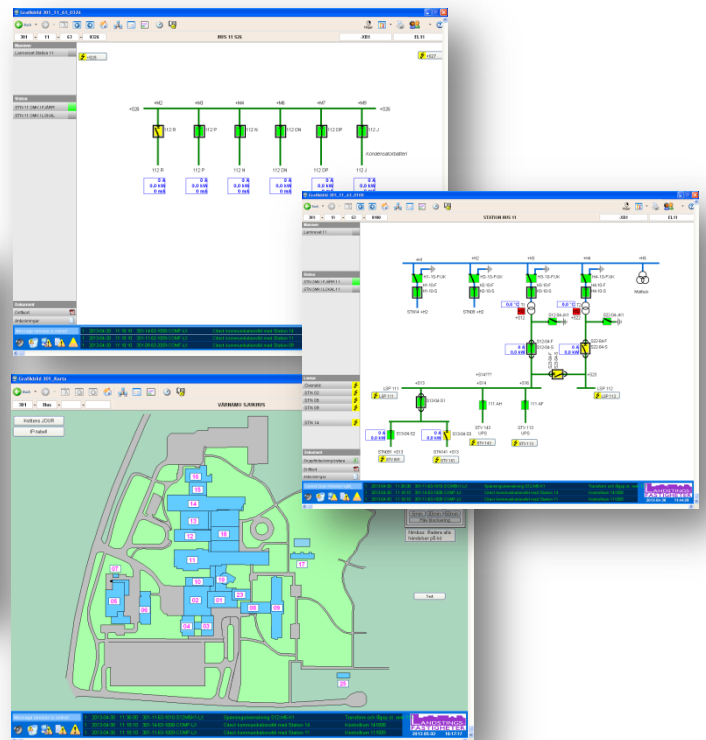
Grafikbild 301_11_63_0326

301 11 63 0326

RRS 11 S26

XD1

EL11

Meddelanden

Larmstatus Station 11

Status

STN 11 OMK-11 ERR

STN 11 OMK-11 LOKAL

+E26

+E27

+M2 +M3 +M4 +M5 +M7 +M8

+S26

+S26

112 R 112 P 112 N 112 DN 112 DP 112 J

112 R 112 P 112 N 112 DN 112 DP 112 J

Kondensatorbatteri

0 A 0,0 kW 0 mA

0 A 0,0 kW 0 mA

0 A 0,0 kW 0 mA

0 A 0,0 kW 0 mA

0 A 0,0 kW 0 mA

0 A 0,0 kW 0 mA

Dokument

Driftkort

Anteckningar

Grafikbild 301_11_63_0100

301 11 63 0100

STATION RRS 11

XD1

EL11

STN14 +H2

STN08 +H5

Reaktor

+E12

+E21

+E13

+E14

+E15

LSP 111

LSP 112

STN 141

STN 110

STN09

STN141

STN 08

Grafikbild 301_Karta

301 Hus

VÄRNAMO SJUKHUS

Kvittera JOUR

IP-tabell

Test

LANDSTINGS FASTIGHETER

2012-05-02 10:17:17